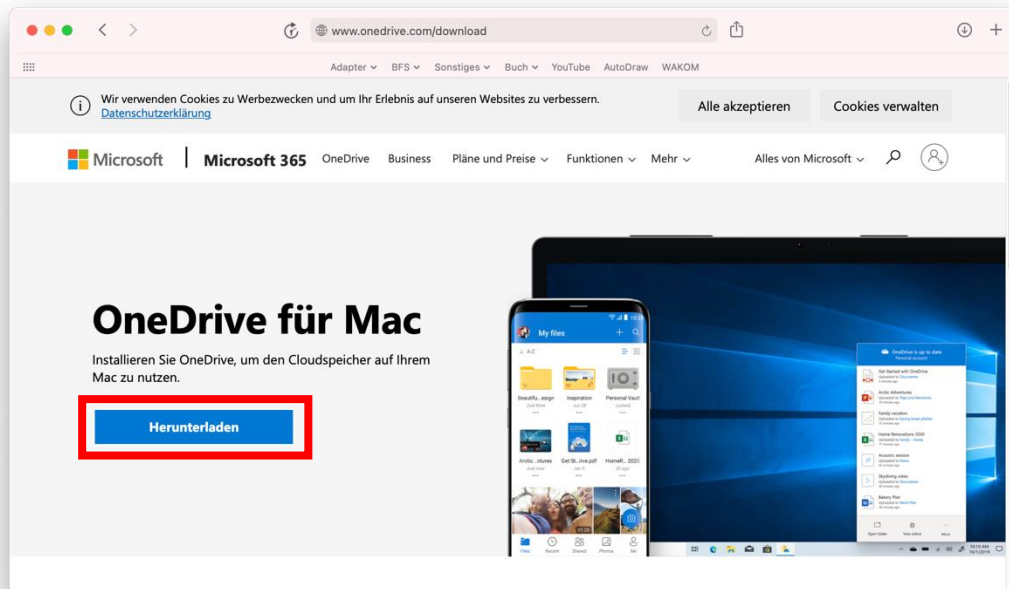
www.onedrive.com/download

Adapter ⌄ BFS ⌄ Sonstiges ⌄ Buch ⌄ YouTube AutoDraw WAKOM

Wir verwenden Cookies zu Werbezwecken und um Ihr Erlebnis auf unseren Websites zu verbessern. Datenschutzerklärung

Alle akzeptieren

Cookies verwalten

Microsoft | Microsoft 365 OneDrive Business Pläne und Preise ⌄ Funktionen ⌄ Mehr ⌄ Alles von Microsoft ⌄

OneDrive für Mac

Installieren Sie OneDrive, um den Cloudspeicher auf Ihrem Mac zu nutzen.

Herunterladen

My files

Beautifu...esign Inspiration Personal Vault

Arctic...ntures Get St...rive.pdf HomeR... 2020

Files Recent Shared Photos Me

OneDrive is up to date

Get Started with OneDrive

Arctic Adventures

Family vacation

Home Renovations 2020

Acoustic session

Skydiving video

Bakery Plan

10:10 AM